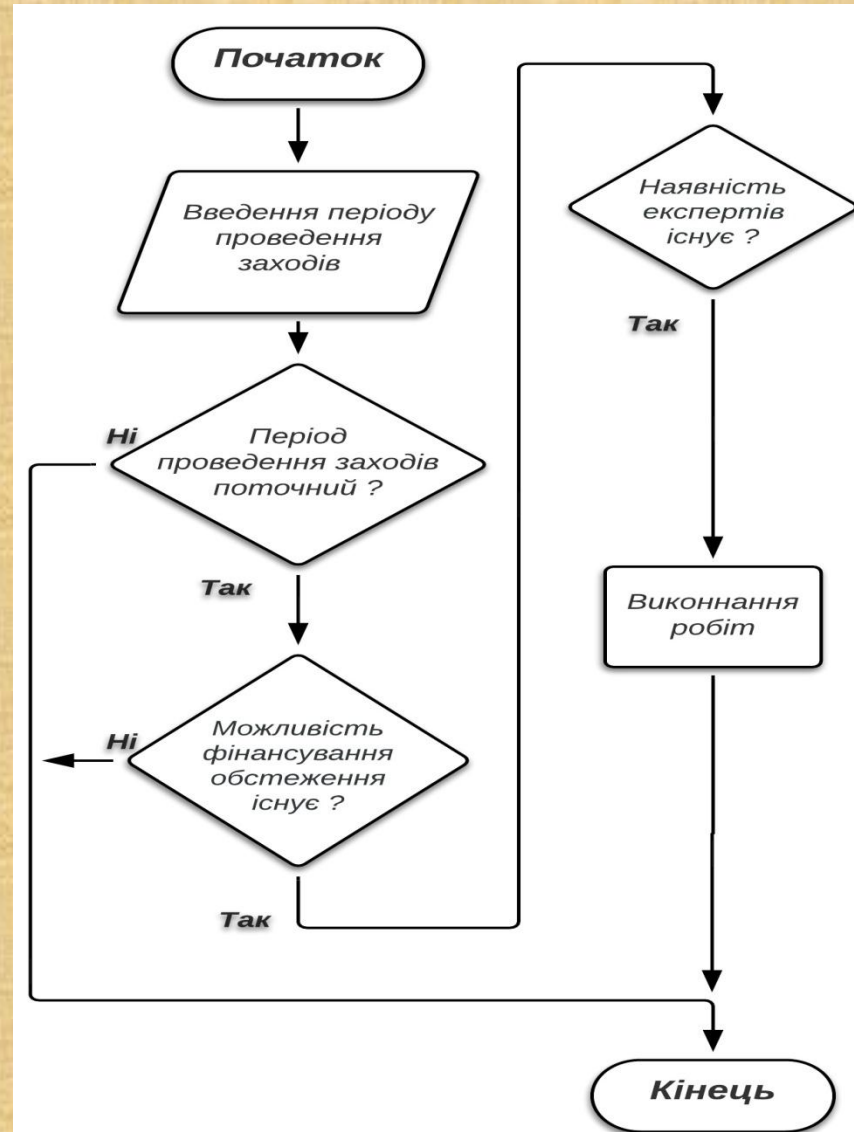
Початок

Введення періоду проведення заходів

Ні

Період проведення заходів поточний ?

Так

Ні

Можливість фінансування обстеження існує ?

Так

Наявність експертів існує ?

Так

Виконнання робіт

Кінець